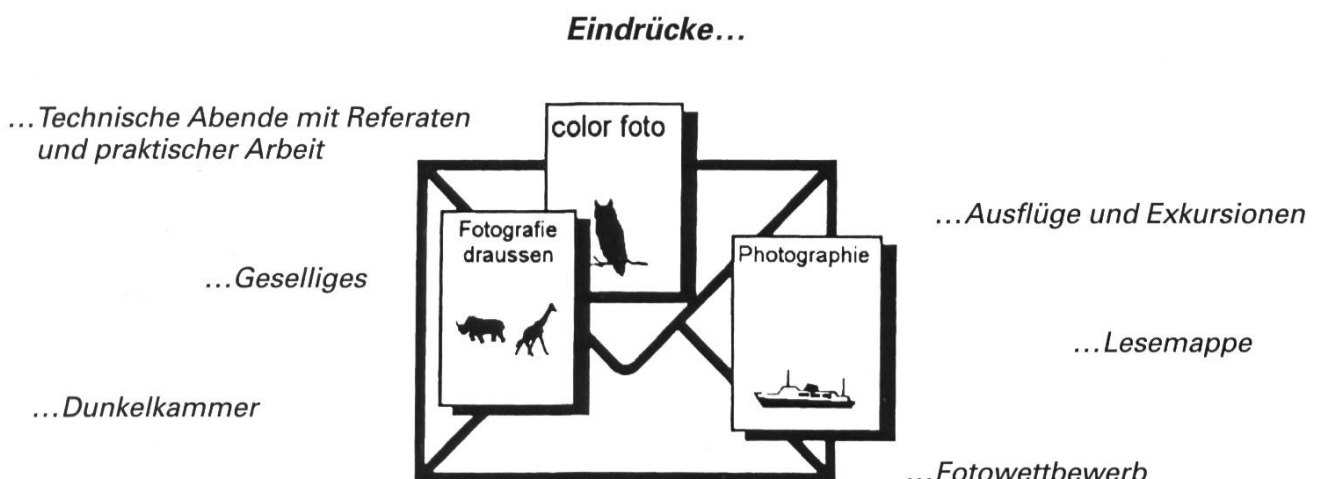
Eindrücke...

...Technische Abende mit Referaten und praktischer Arbeit

color foto

Fotografie draussen

Photographie

...Ausflüge und Exkursionen

...Geselliges

...Lesemappe

...Dunkelkammer

...Fotowettbewerb